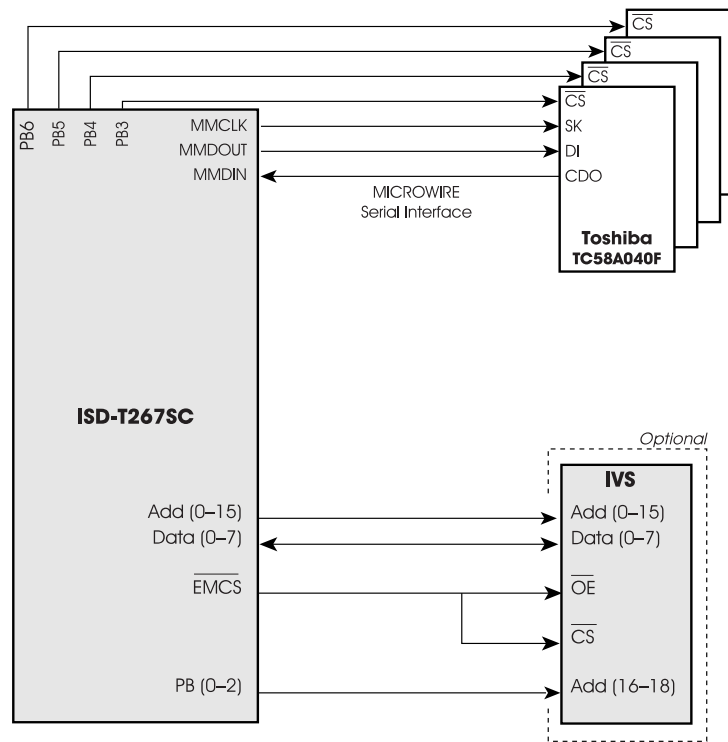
$\overline{CS}$
$\overline{CS}$
$\overline{CS}$
PB6 PB5 PB4 PB3
MMCLK
MMDOUT
MMDIN
$\overline{CS}$
SK
DI
CDO
MICROWIRE
Serial Interface
Toshiba
TC58A040F

ISD-T267SC

Optional
IVS
Add (0–15)
Data (0–7)
$\overline{EMCS}$
Add (0–15)
Data (0–7)
$\overline{OE}$
$\overline{CS}$
PB (0–2)
Add (16–18)